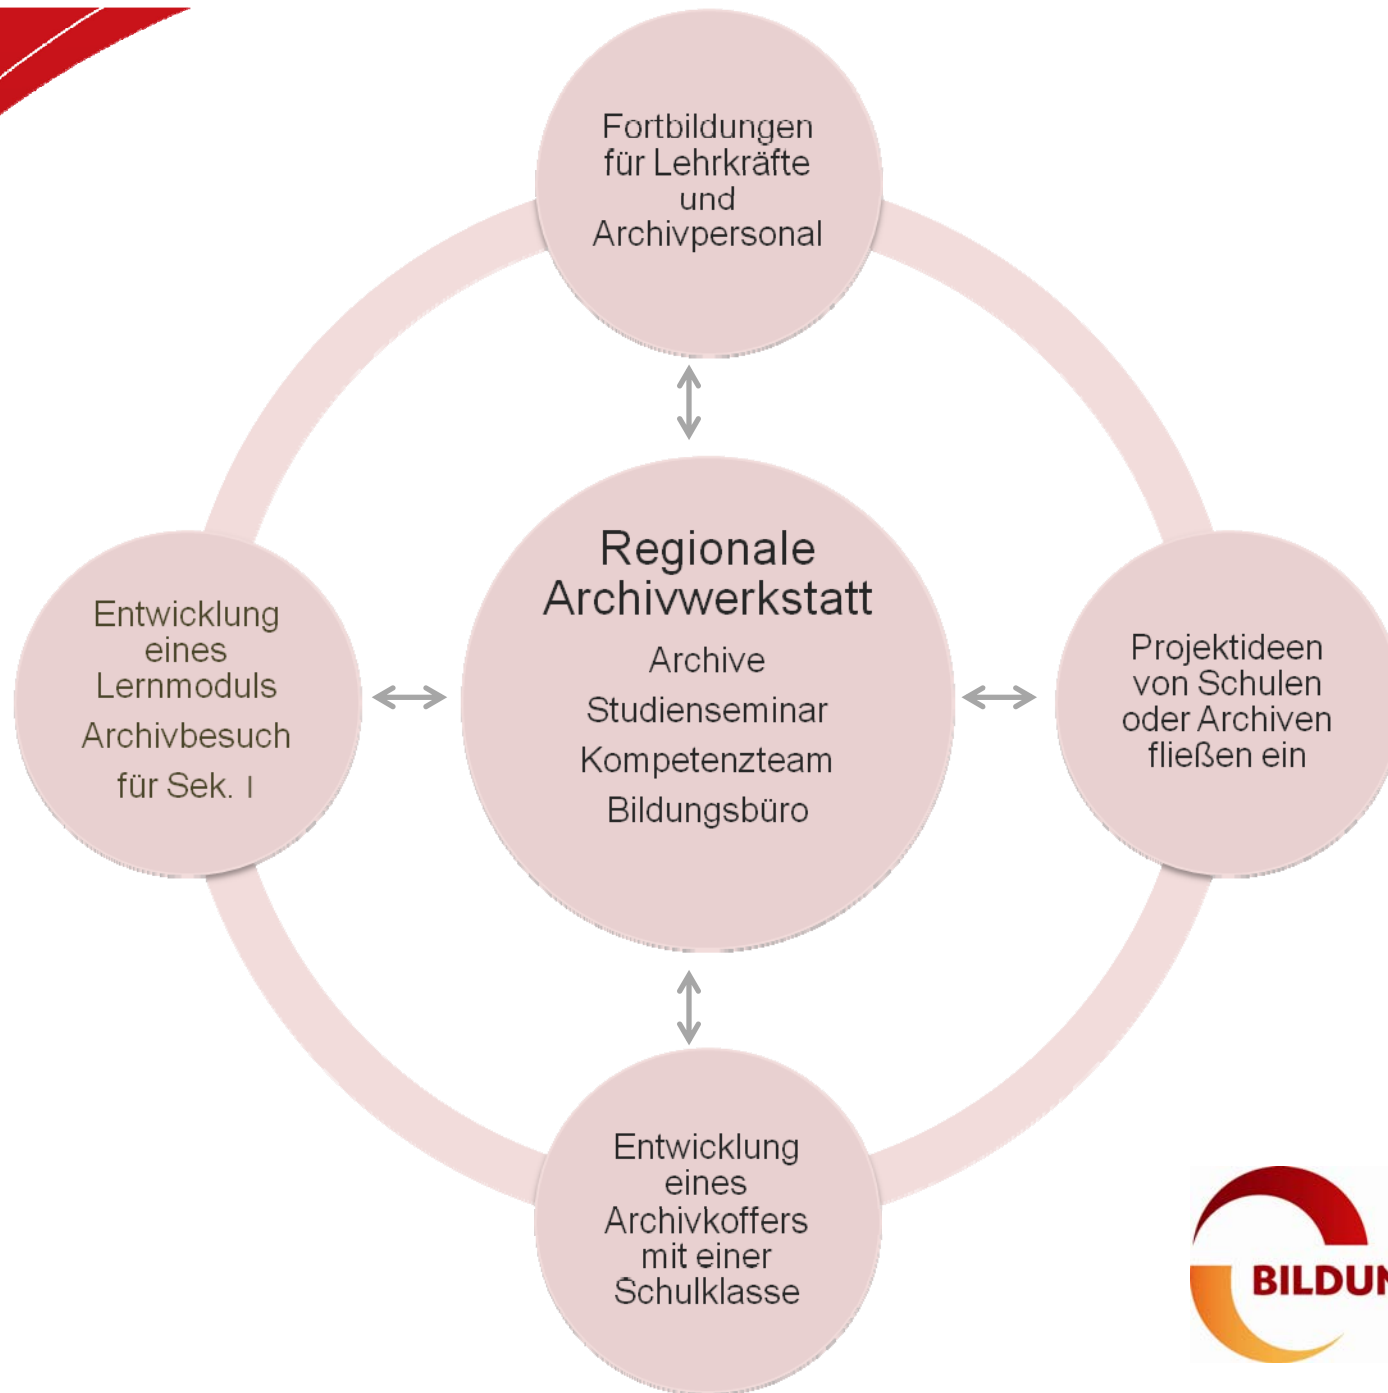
Fortbildungen für Lehrkräfte und Archivpersonal

Entwicklung eines Lernmoduls Archivbesuch für Sek. I

Regionale Archivwerkstatt
Archive
Studienseminar
Kompetenzteam
Bildungsbüro

Projektideen von Schulen oder Archiven fließen ein

Entwicklung eines Archivkoffers mit einer Schulklasse

BILDU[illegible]